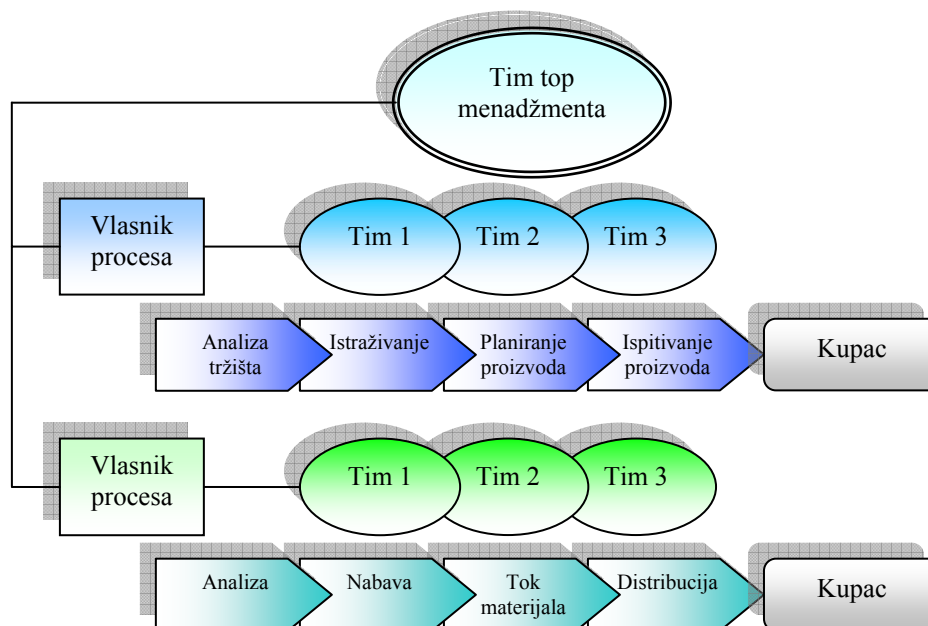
Tim top menadžmenta

Vlasnik procesa

Tim 1

Tim 2

Tim 3

Analiza tržišta

Istraživanje

Planiranje proizvoda

Ispitivanje proizvoda

Kupac

Vlasnik procesa

Tim 1

Tim 2

Tim 3

Analiza

Nabava

Tok materijala

Distribucija

Kupac